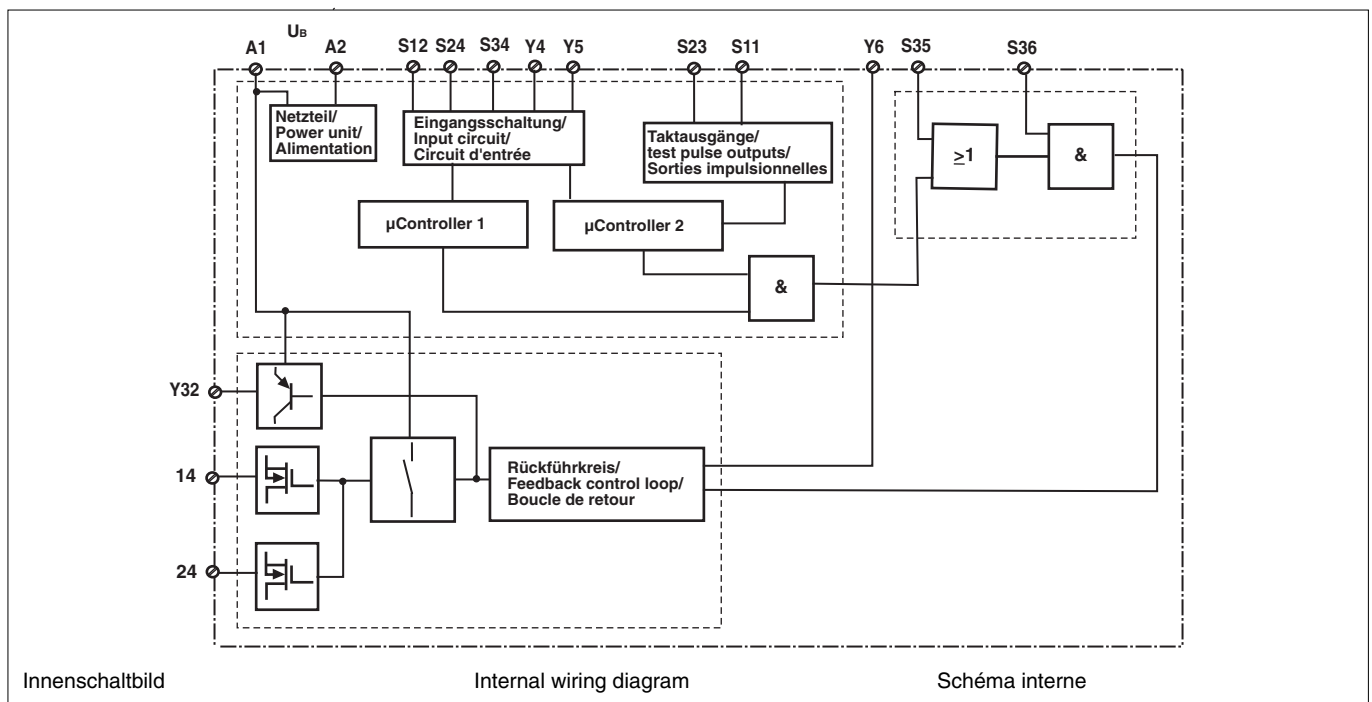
$U_B$

A1 A2 S12 S24 S34 Y4 Y5 S23 S11 Y6 S35 S36

Netzteil/
Power unit/
Alimentation

Eingangsschaltung/
Input circuit/
Circuit d'entrée

Taktausgänge/
test pulse outputs/
Sorties impulsionnelles

$\geq 1$

&

µController 1

µController 2

&

Y32

14

24

Rückführkreis/
Feedback control loop/
Boucle de retour

Innenschaltbild

Internal wiring diagram

Schéma interne